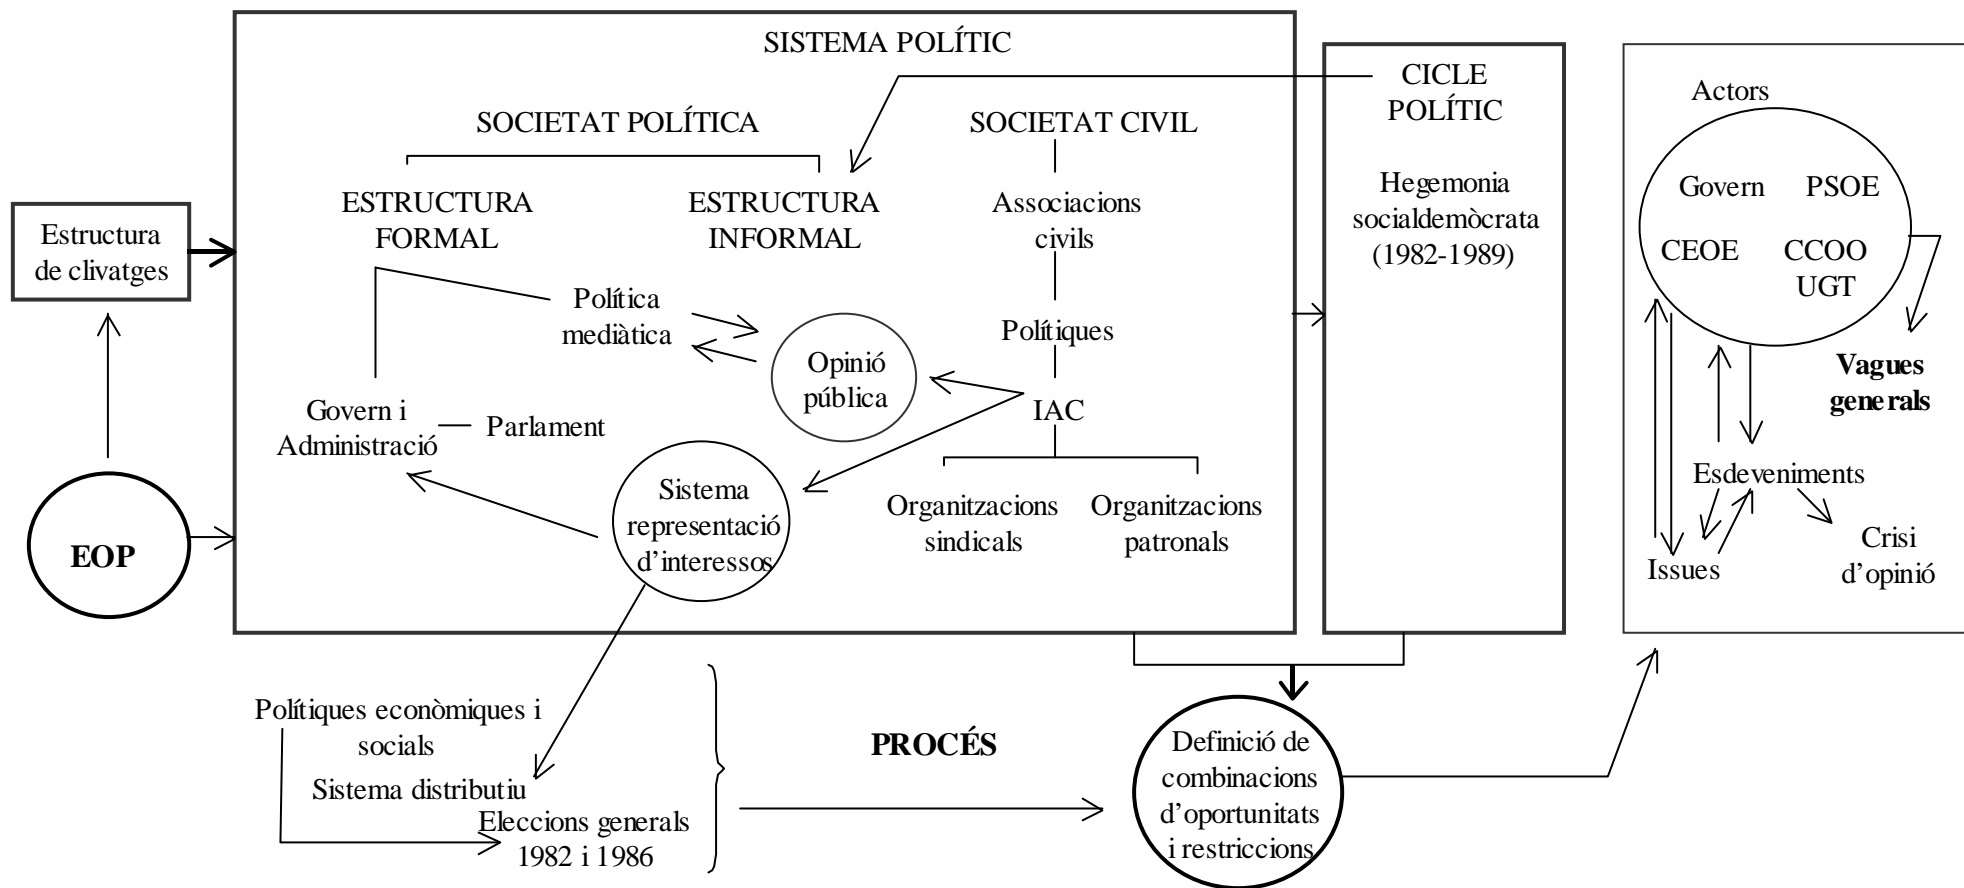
SISTEMA POLÍTIC

CICLE POLÍTIC

SOCIETAT POLÍTICA

SOCIETAT CIVIL

Actors

Estructura de clivatges

ESTRUCTURA FORMAL

ESTRUCTURA INFORMAL

Associacions civils

Hegemonia socialdemòcrata (1982-1989)

Govern

PSOE

CEOE

CCOO UGT

Política mediàtica

Polítiques

Opinió pública

Vagues generals

Govern i Administració

Parlament

IAC

Esdeveniments

Sistema representació d'interessos

Organitzacions sindicals

Organitzacions patronals

EOP

Issues

Crisi d'opinió

Polítiques econòmiques i socials

Sistema distributiu

Eleccions generals 1982 i 1986

PROCÉS

Definició de combinacions d'oportunitats i restriccions